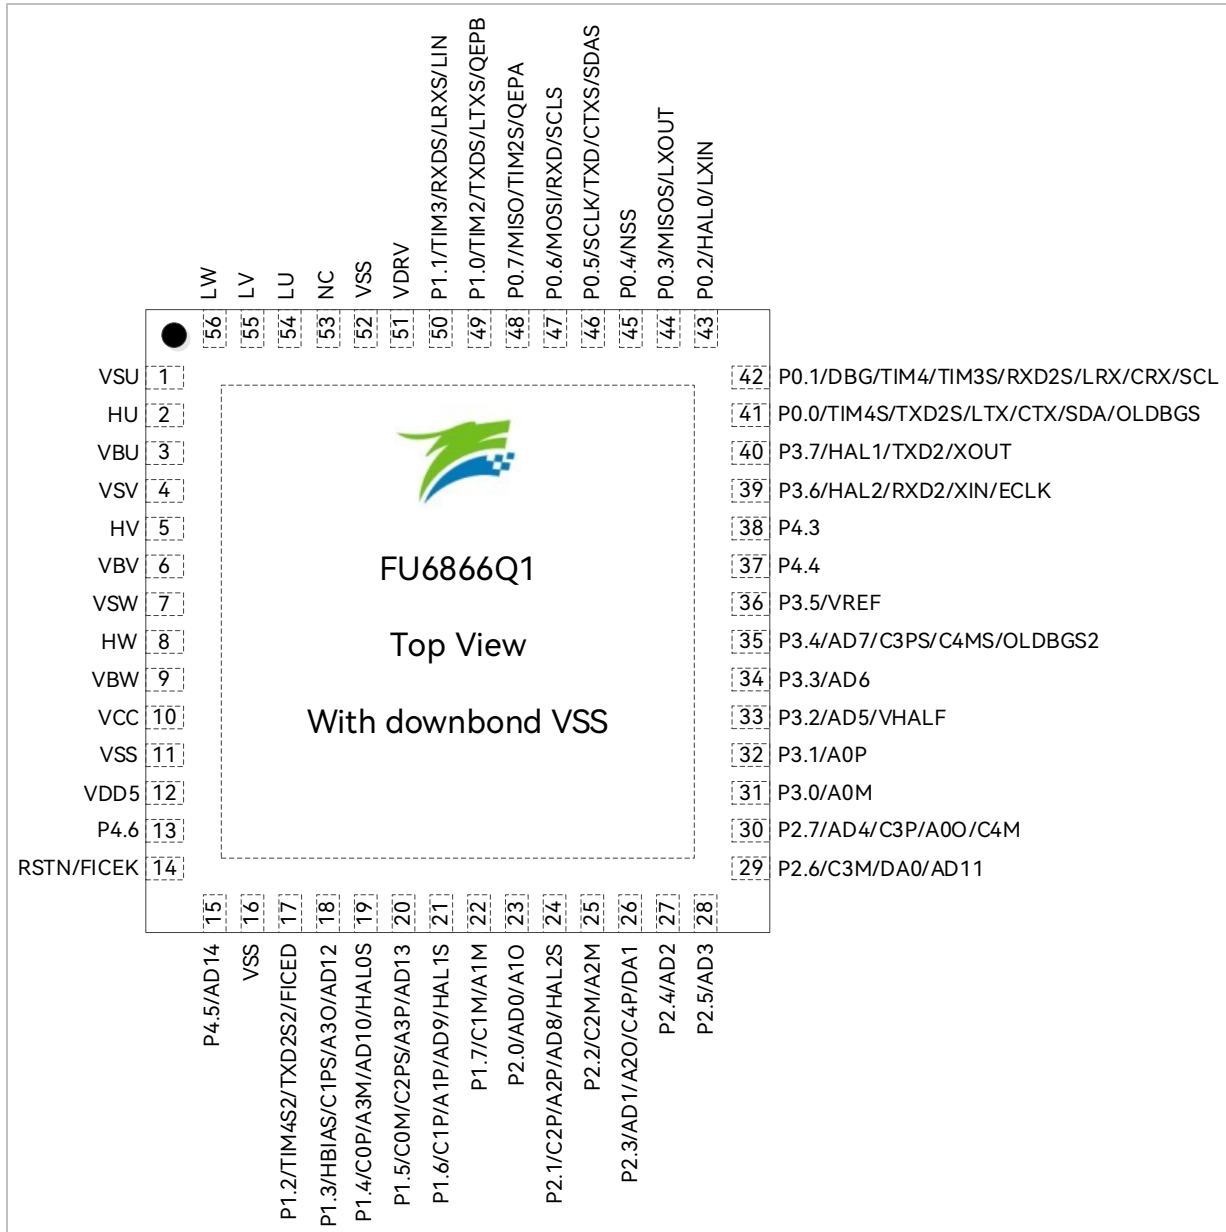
LW 56
LV 55
LU 54
NC 53
VSS 52
VDRV 51
P1.1/TIM3/RXDS/LRXS/LIN 50
P1.0/TIM2/TXDS/LTXS/QEPB 49
P0.7/MISO/TIM2S/QEPA 48
P0.6/MOSI/RXD/SCLS 47
P0.5/SCLK/TXD/CTXS/SDAS 46
P0.4/NSS 45
P0.3/MISOS/LXOUT 44
P0.2/HAL0/LXIN 43

VSU 1
HU 2
VBU 3
VSV 4
HV 5
VBV 6
VSW 7
HW 8
VBW 9
VCC 10
VSS 11
VDD5 12
P4.6 13
RSTN/FICEK 14

FU6866Q1

Top View

With downbond VSS

42 P0.1/DBG/TIM4/TIM3S/RXD2S/LRX/CRX/SCL
41 P0.0/TIM4S/TXD2S/LTX/CTX/SDA/OLDBGS
40 P3.7/HAL1/TXD2/XOUT
39 P3.6/HAL2/RXD2/XIN/ECLK
38 P4.3
37 P4.4
36 P3.5/VREF
35 P3.4/AD7/C3PS/C4MS/OLDBGS2
34 P3.3/AD6
33 P3.2/AD5/VHALF
32 P3.1/A0P
31 P3.0/A0M
30 P2.7/AD4/C3P/A0O/C4M
29 P2.6/C3M/DA0/AD11

15 P4.5/AD14
16 VSS
17 P1.2/TIM4S2/TXD2S2/FICED
18 P1.3/HBIAS/C1PS/A3O/AD12
19 P1.4/C0P/A3M/AD10/HAL0S
20 P1.5/C0M/C2PS/A3P/AD13
21 P1.6/C1P/A1P/AD9/HAL1S
22 P1.7/C1M/A1M
23 P2.0/AD0/A1O
24 P2.1/C2P/A2P/AD8/HAL2S
25 P2.2/C2M/A2M
26 P2.3/AD1/A2O/C4P/DA1
27 P2.4/AD2
28 P2.5/AD3